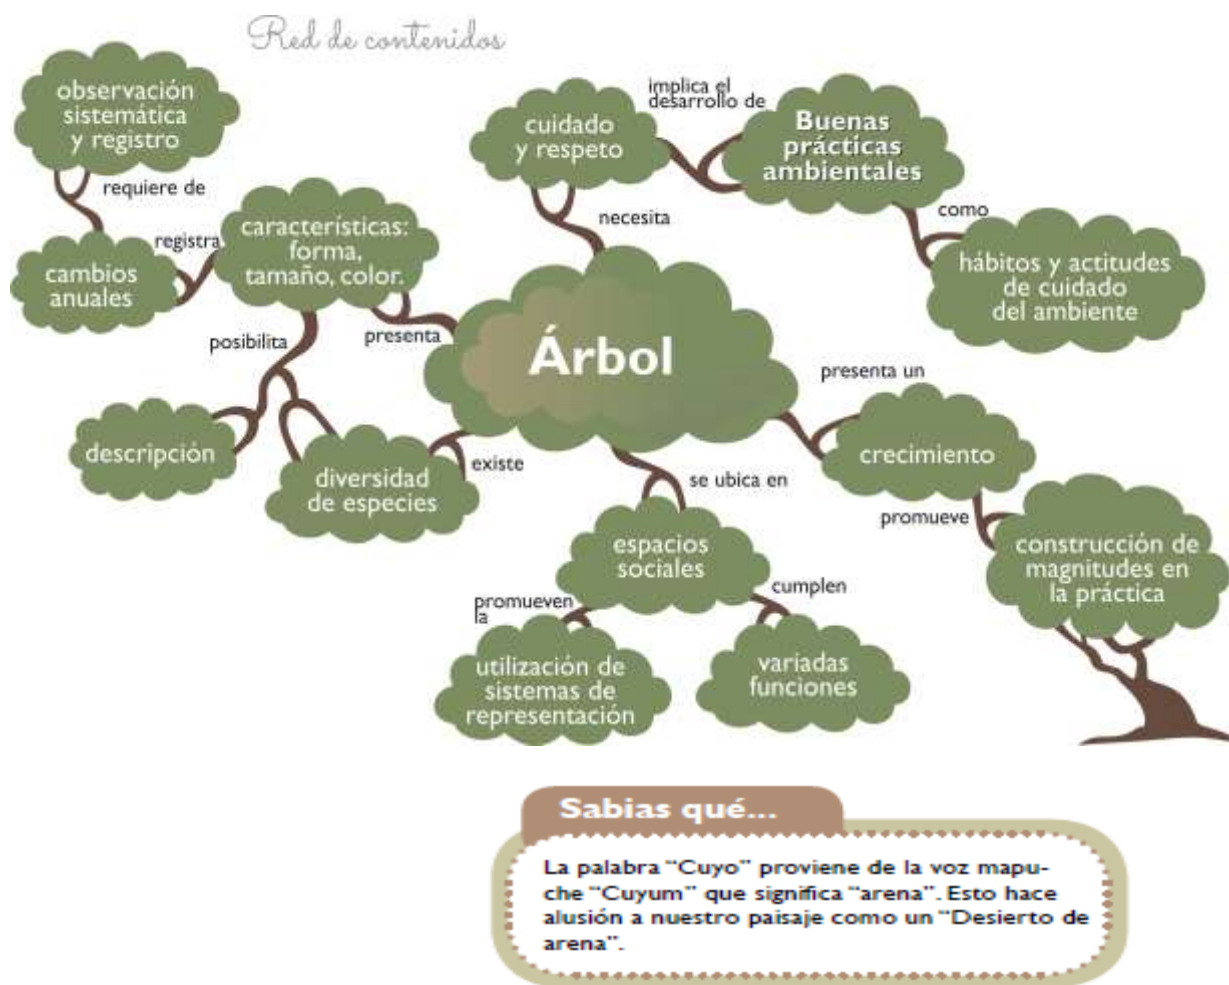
Red de contenidos

observación sistemática y registro

requiere de

cambios anuales

registra

características: forma, tamaño, color.

posibilita

presenta

descripción

diversidad de especies

existe

cuidado y respeto

necesita

implica el desarrollo de

Buenas prácticas ambientales

como

hábitos y actitudes de cuidado del ambiente

Árbol

presenta un

crecimiento

promueve

construcción de magnitudes en la práctica

se ubica en

espacios sociales

promueven la

cumplen

utilización de sistemas de representación

variadas funciones

Sabias qué...

La palabra "Cuyo" proviene de la voz mapuche "Cuyum" que significa "arena". Esto hace alusión a nuestro paisaje como un "Desierto de arena".